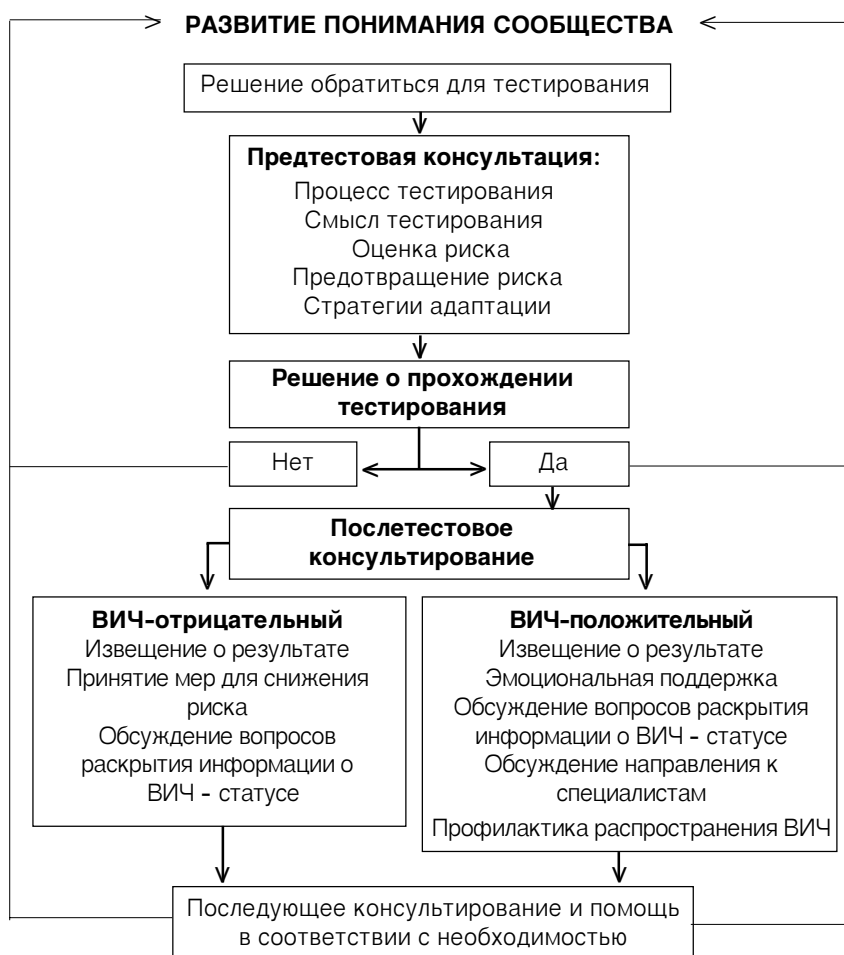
РАЗВИТИЕ ПОНИМАНИЯ СООБЩЕСТВА

Решение обратиться для тестирования

Предтестовая консультация:
Процесс тестирования
Смысл тестирования
Оценка риска
Предотвращение риска
Стратегии адаптации

Решение о прохождении тестирования

Нет

Да

Послетестовое консультирование

ВИЧ-отрицательный
Извещение о результате
Принятие мер для снижения риска
Обсуждение вопросов раскрытия информации о ВИЧ - статусе

ВИЧ-положительный
Извещение о результате
Эмоциональная поддержка
Обсуждение вопросов раскрытия информации о ВИЧ - статусе
Обсуждение направления к специалистам
Профилактика распространения ВИЧ

Последующее консультирование и помощь в соответствии с необходимостью